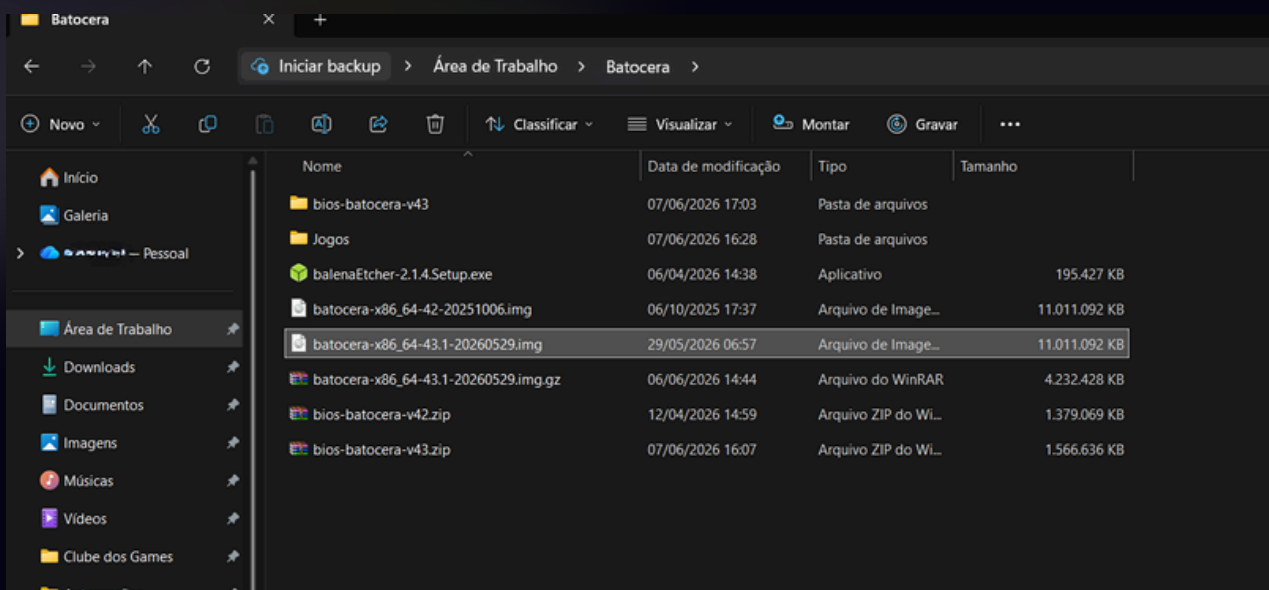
Batocera ✕ +

Iniciar backup › Área de Trabalho › Batocera ›

Novo Classificar Visualizar Montar Gravar ...

Início
Galeria
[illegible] — Pessoal
Área de Trabalho
Downloads
Documentos
Imagens
Músicas
Vídeos
Clube dos Games

| Nome | Data de modificação | Tipo | Tamanho |
|---|---|---|---|
| bios-batocera-v43 | 07/06/2026 17:03 | Pasta de arquivos | |
| Jogos | 07/06/2026 16:28 | Pasta de arquivos | |
| balenaEtcher-2.1.4.Setup.exe | 06/04/2026 14:38 | Aplicativo | 195.427 KB |
| batocera-x86_64-42-20251006.img | 06/10/2025 17:37 | Arquivo de Image... | 11.011.092 KB |
| batocera-x86_64-43.1-20260529.img | 29/05/2026 06:57 | Arquivo de Image... | 11.011.092 KB |
| batocera-x86_64-43.1-20260529.img.gz | 06/06/2026 14:44 | Arquivo do WinRAR | 4.232.428 KB |
| bios-batocera-v42.zip | 12/04/2026 14:59 | Arquivo ZIP do Wi... | 1.379.069 KB |
| bios-batocera-v43.zip | 07/06/2026 16:07 | Arquivo ZIP do Wi... | 1.566.636 KB |